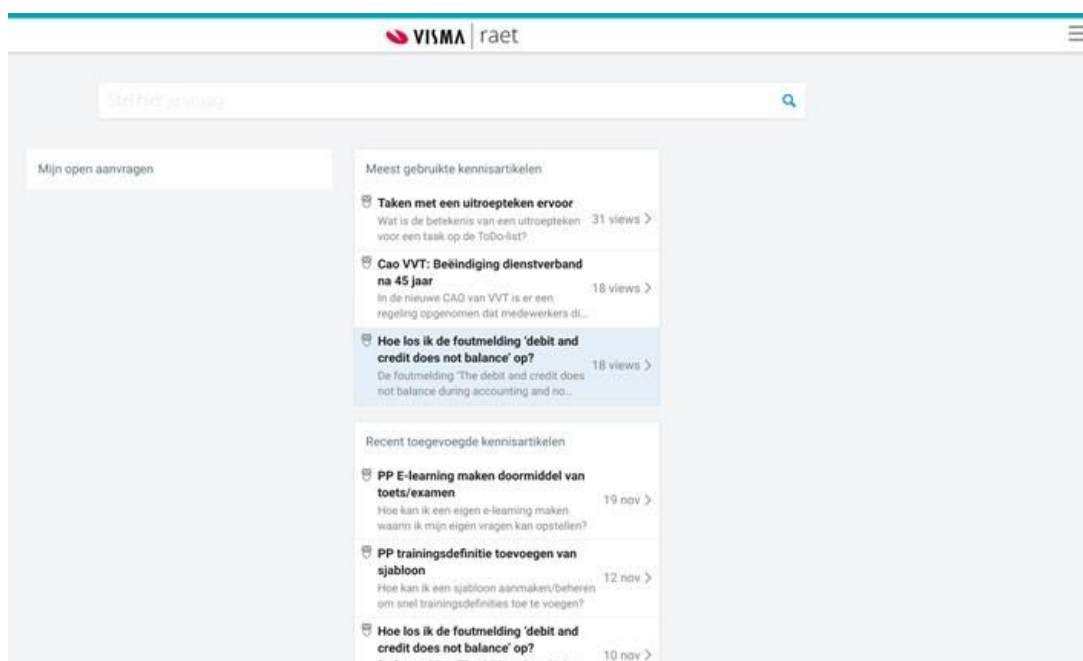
VISMA | raet

Stel hier je vraag

Mijn open aanvragen

Meest gebruikte kennisartikelen

Taken met een uitroepteken ervoor
Wat is de betekenis van een uitroepteken voor een taak op de ToDo-list?
31 views >

Cao VVT: Beëindiging dienstverband na 45 jaar
In de nieuwe CAO van VVT is er een regeling opgenomen dat medewerkers di...
18 views >

Hoe los ik de foutmelding 'debit and credit does not balance' op?
De foutmelding 'The debit and credit does not balance during accounting and no...
18 views >

Recent toegevoegde kennisartikelen

PP E-learning maken doormiddel van toets/examen
Hoe kan ik een eigen e-learning maken waarin ik mijn eigen vragen kan opstellen?
19 nov >

PP trainingsdefinitie toevoegen van sjabloon
Hoe kan ik een sjabloon aanmaken/beheren om snel trainingsdefinities toe te voegen?
12 nov >

Hoe los ik de foutmelding 'debit and credit does not balance' op?
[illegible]
10 nov >